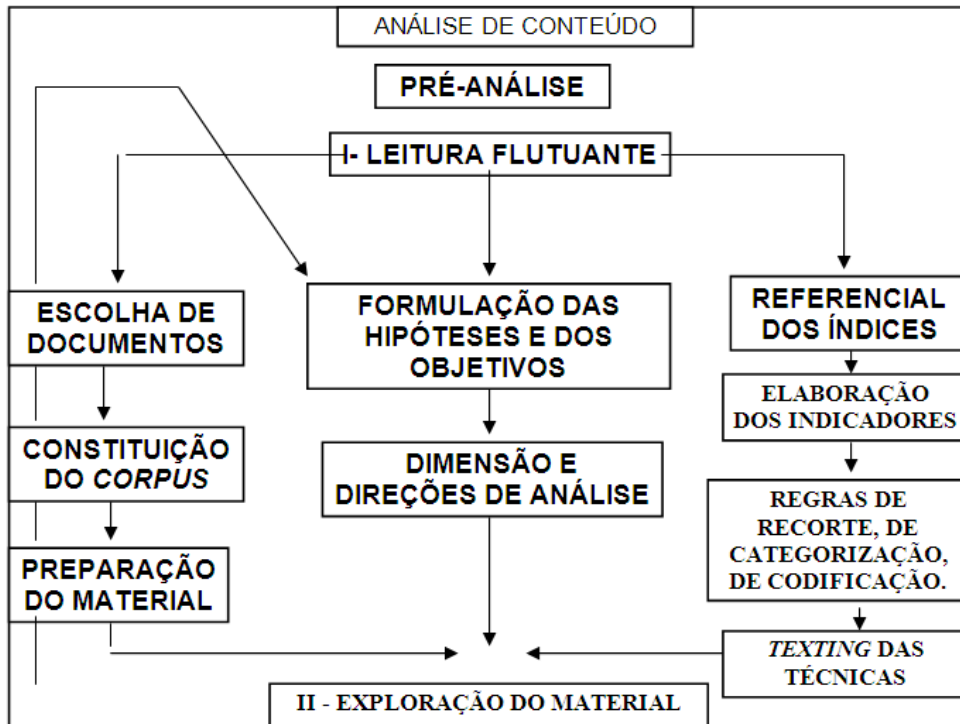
ANÁLISE DE CONTEÚDO

PRÉ-ANÁLISE

I- LEITURA FLUTUANTE

ESCOLHA DE DOCUMENTOS

CONSTITUIÇÃO DO *CORPUS*

PREPARAÇÃO DO MATERIAL

FORMULAÇÃO DAS HIPÓTESES E DOS OBJETIVOS

DIMENSÃO E DIREÇÕES DE ANÁLISE

REFERENCIAL DOS ÍNDICES

ELABORAÇÃO DOS INDICADORES

REGRAS DE RECORTE, DE CATEGORIZAÇÃO, DE CODIFICAÇÃO.

*TEXTING* DAS TÉCNICAS

II - EXPLORAÇÃO DO MATERIAL